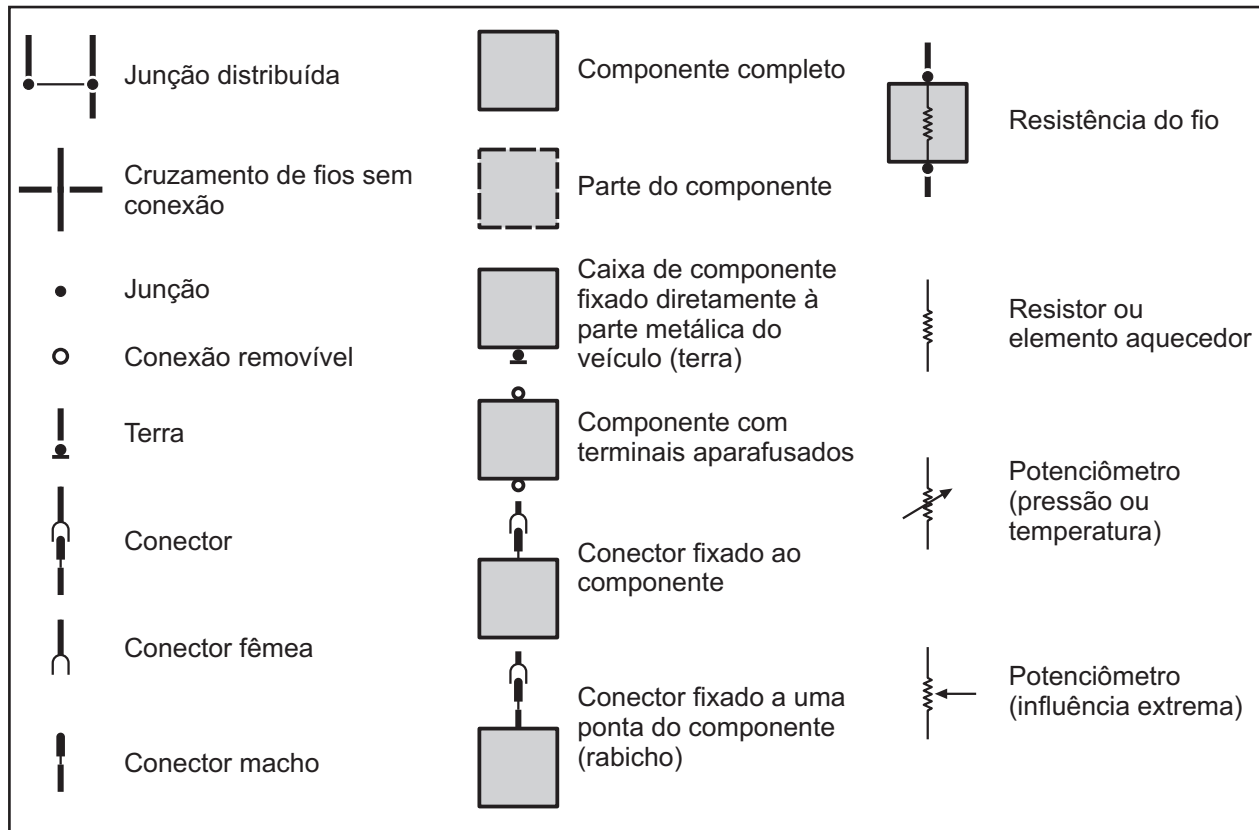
Junção distribuída

Cruzamento de fios sem conexão

Junção

Conexão removível

Terra

Conector

Conector fêmea

Conector macho

Componente completo

Parte do componente

Caixa de componente fixado diretamente à parte metálica do veículo (terra)

Componente com terminais aparafusados

Conector fixado ao componente

Conector fixado a uma ponta do componente (rabicho)

Resistência do fio

Resistor ou elemento aquecedor

Potenciômetro (pressão ou temperatura)

Potenciômetro (influência extrema)